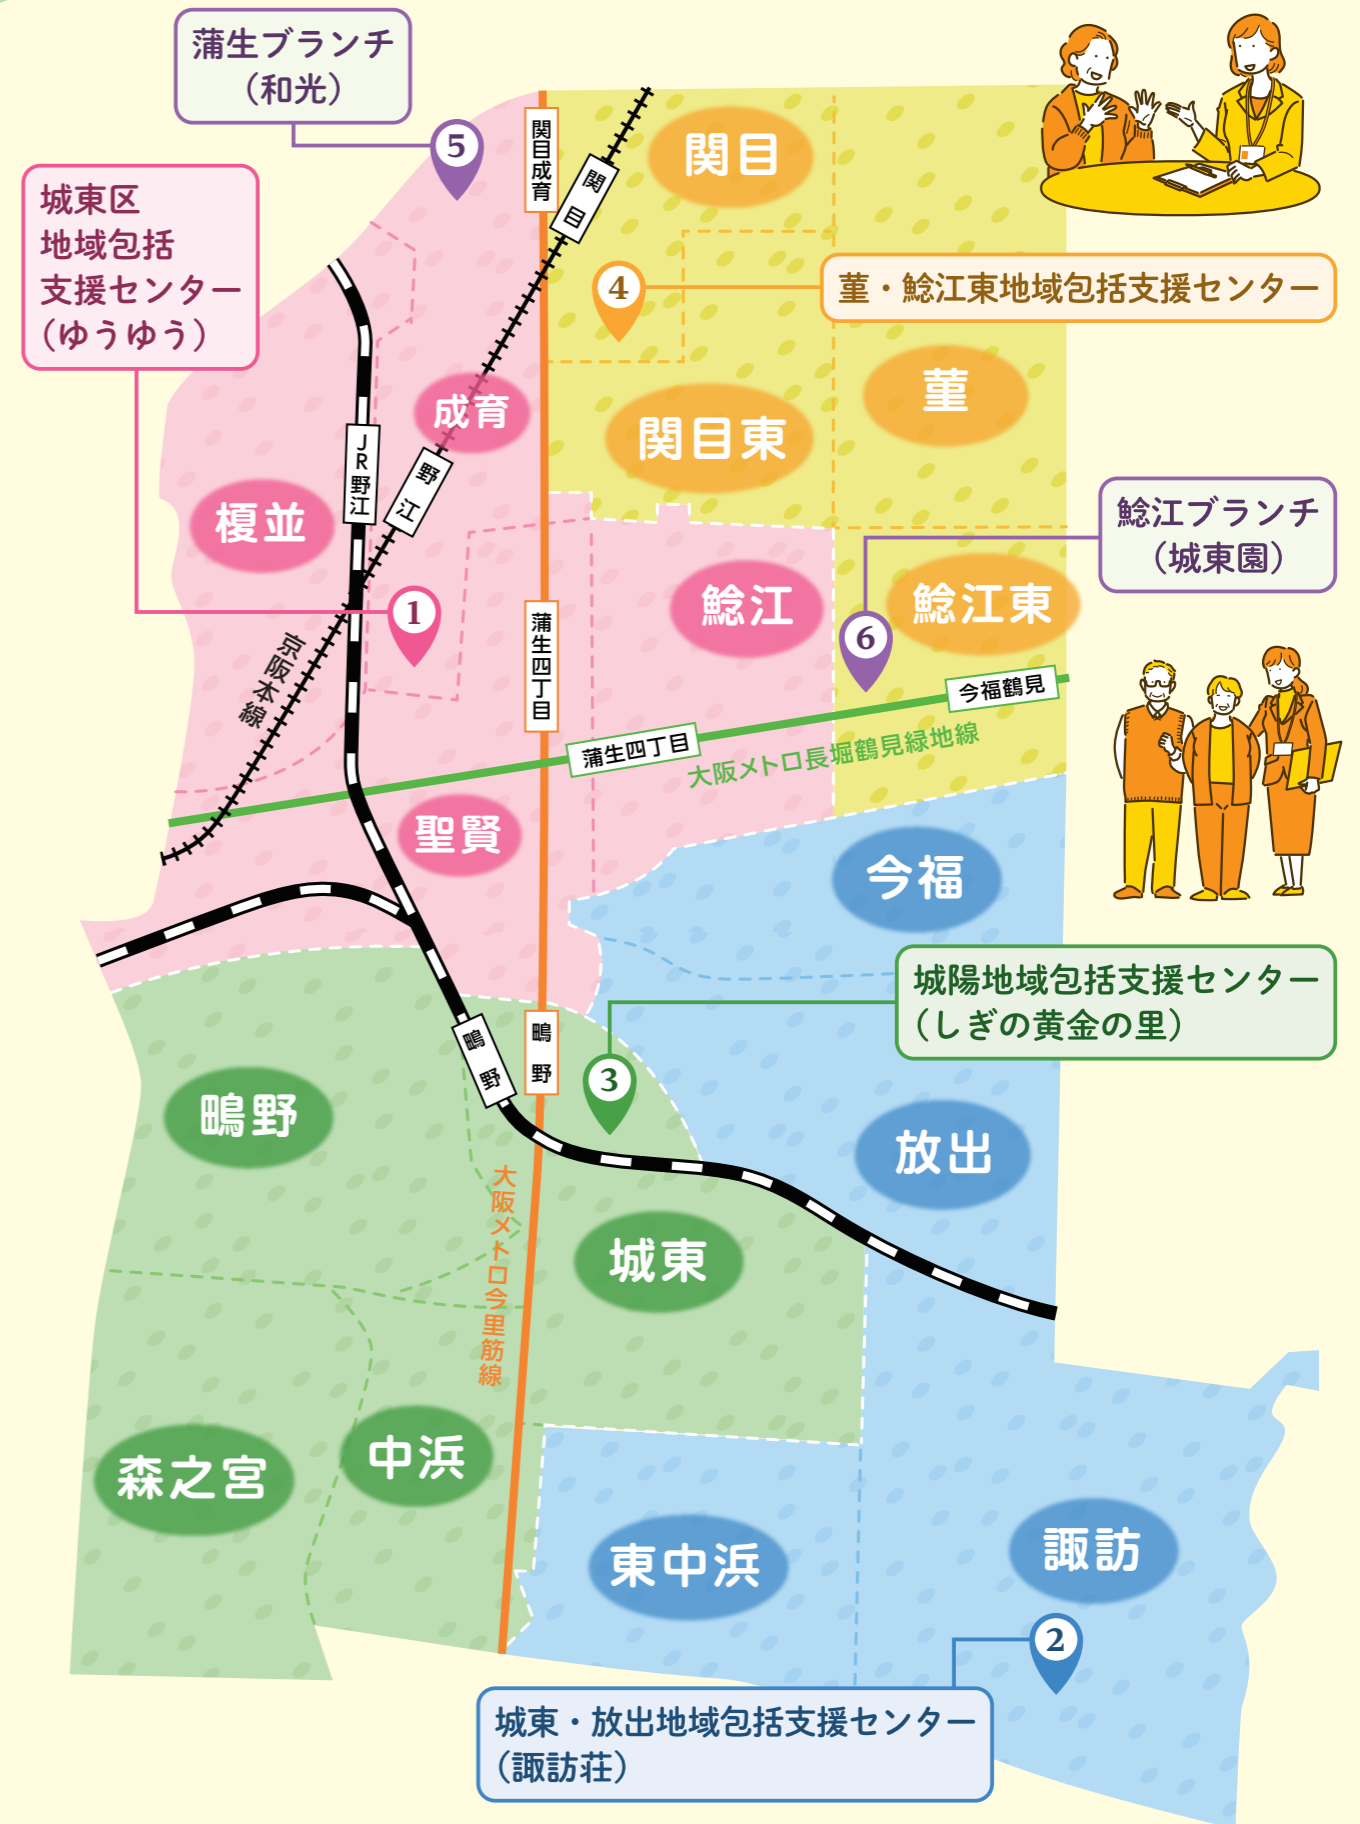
蒲生ブランチ
（和光）

5

城東区
地域包括
支援センター
（ゆうゆう）

関目成育

関目

関目

4

菫・鯰江東地域包括支援センター

成育

関目東

菫

JR野江

野江

榎並

鯰江ブランチ
（城東園）

1

鯰江

鯰江東

6

京阪本線

蒲生四丁目

今福鶴見

蒲生四丁目

大阪メトロ長堀鶴見緑地線

聖賢

今福

城陽地域包括支援センター
（しぎの黄金の里）

鴫野

鴫野

3

鴫野

放出

大阪メトロ今里筋線

城東

中浜

森之宮

東中浜

諏訪

2

城東・放出地域包括支援センター
（諏訪荘）